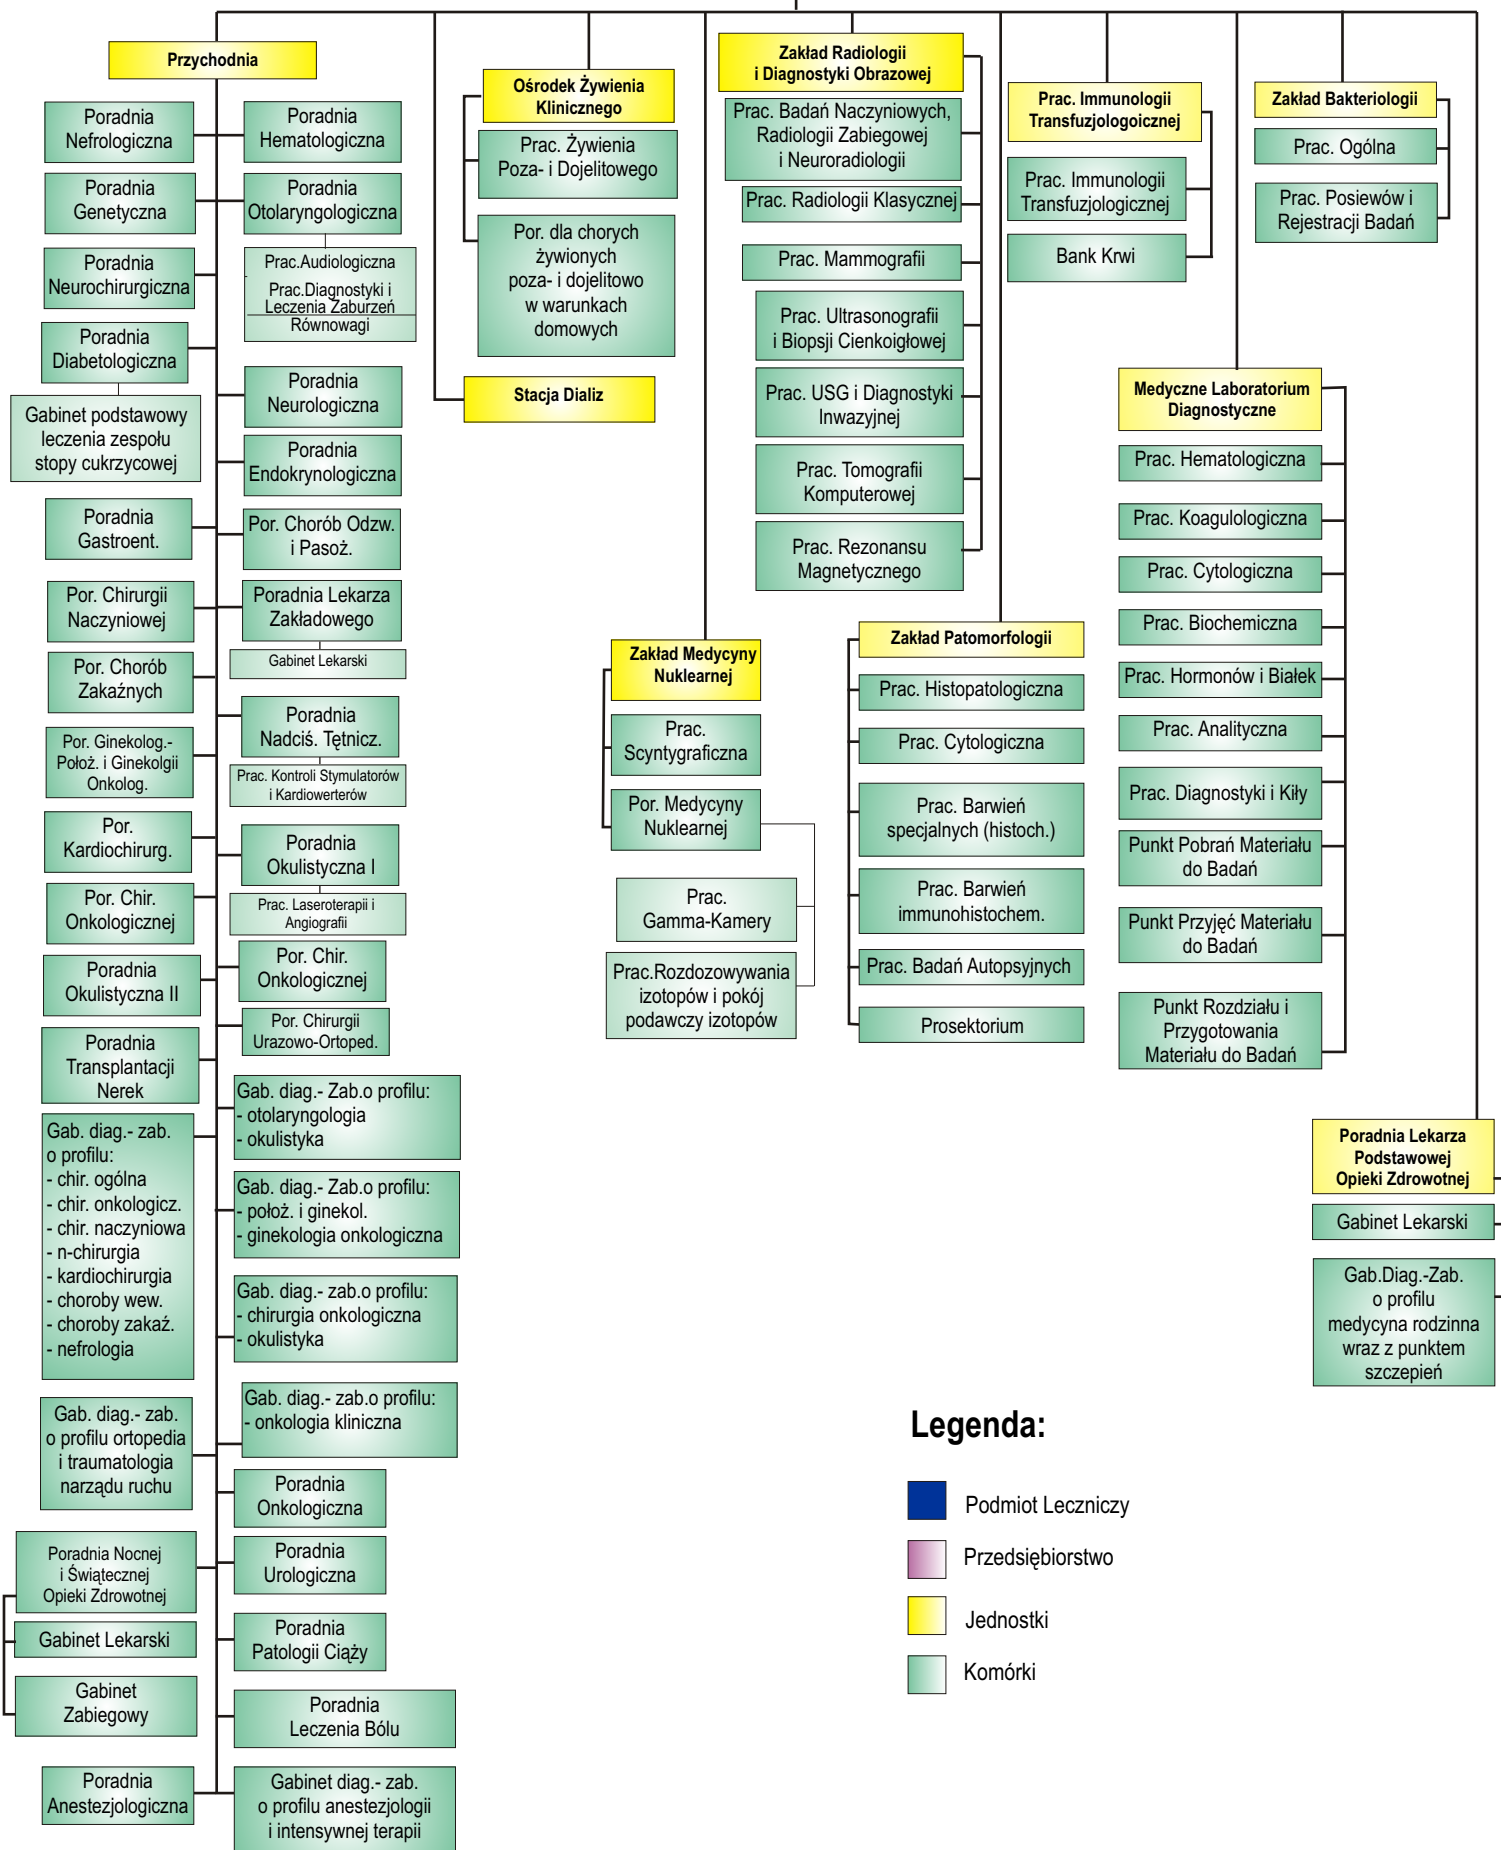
Przychodnia

Poradnia Nefrologiczna

Poradnia Hematologiczna

Poradnia Genetyczna

Poradnia Otolaryngologiczna

Poradnia Neurochirurgiczna

Prac.Audiologiczna

Prac.Diagnostyki i Leczenia Zaburzeń Równowagi

Poradnia Diabetologiczna

Gabinet podstawowy leczenia zespołu stopy cukrzycowej

Poradnia Neurologiczna

Poradnia Endokrynologiczna

Poradnia Gastroent.

Por. Chorób Odzw. i Pasoż.

Por. Chirurgii Naczyniowej

Poradnia Lekarza Zakładowego

Gabinet Lekarski

Por. Chorób Zakaźnych

Poradnia Nadciś. Tętnicz.

Por. Ginekolog.-Położ. i Ginekolgii Onkolog.

Prac. Kontroli Stymulatorów i Kardiowerterów

Por. Kardiochirurg.

Poradnia Okulistyczna I

Por. Chir. Onkologicznej

Prac. Laseroterapii i Angiografii

Poradnia Okulistyczna II

Por. Chir. Onkologicznej

Poradnia Transplantacji Nerek

Por. Chirurgii Urazowo-Ortoped.

Gab. diag.- Zab.o profilu:
- otolaryngologia
- okulistyka

Gab. diag.- zab. o profilu:
- chir. ogólna
- chir. onkologicz.
- chir. naczyniowa
- n-chirurgia
- kardiochirurgia
- choroby wew.
- choroby zakaż.
- nefrologia

Gab. diag.- Zab.o profilu:
- położ. i ginekol.
- ginekologia onkologiczna

Gab. diag.- zab.o profilu:
- chirurgia onkologiczna
- okulistyka

Gab. diag.- zab. o profilu ortopedia i traumatologia narządu ruchu

Gab. diag.- zab.o profilu:
- onkologia kliniczna

Poradnia Onkologiczna

Poradnia Nocnej i Świątecznej Opieki Zdrowotnej

Poradnia Urologiczna

Gabinet Lekarski

Poradnia Patologii Ciąży

Gabinet Zabiegowy

Poradnia Leczenia Bólu

Poradnia Anestezjologiczna

Gabinet diag.- zab. o profilu anestezjologii i intensywnej terapii

Ośrodek Żywienia Klinicznego

Prac. Żywienia Poza- i Dojelitowego

Por. dla chorych żywionych poza- i dojelitowo w warunkach domowych

Stacja Dializ

Zakład Radiologii i Diagnostyki Obrazowej

Prac. Badań Naczyniowych, Radiologii Zabiegowej i Neuroradiologii

Prac. Radiologii Klasycznej

Prac. Mammografii

Prac. Ultrasonografii i Biopsji Cienkoigłowej

Prac. USG i Diagnostyki Inwazyjnej

Prac. Tomografii Komputerowej

Prac. Rezonansu Magnetycznego

Zakład Medycyny Nuklearnej

Prac. Scyntygraficzna

Por. Medycyny Nuklearnej

Prac. Gamma-Kamery

Prac.Rozdozowywania izotopów i pokój podawczy izotopów

Prac. Immunologii Transfuzjologoicznej

Prac. Immunologii Transfuzjologicznej

Bank Krwi

Zakład Patomorfologii

Prac. Histopatologiczna

Prac. Cytologiczna

Prac. Barwień specjalnych (histoch.)

Prac. Barwień immunohistochem.

Prac. Badań Autopsyjnych

Prosektorium

Zakład Bakteriologii

Prac. Ogólna

Prac. Posiewów i Rejestracji Badań

Medyczne Laboratorium Diagnostyczne

Prac. Hematologiczna

Prac. Koagulologiczna

Prac. Cytologiczna

Prac. Biochemiczna

Prac. Hormonów i Białek

Prac. Analityczna

Prac. Diagnostyki i Kiły

Punkt Pobrań Materiału do Badań

Punkt Przyjęć Materiału do Badań

Punkt Rozdziału i Przygotowania Materiału do Badań

Poradnia Lekarza Podstawowej Opieki Zdrowotnej

Gabinet Lekarski

Gab.Diag.-Zab. o profilu medycyna rodzinna wraz z punktem szczepień

Legenda:

Podmiot Leczniczy

Przedsiębiorstwo

Jednostki

Komórki